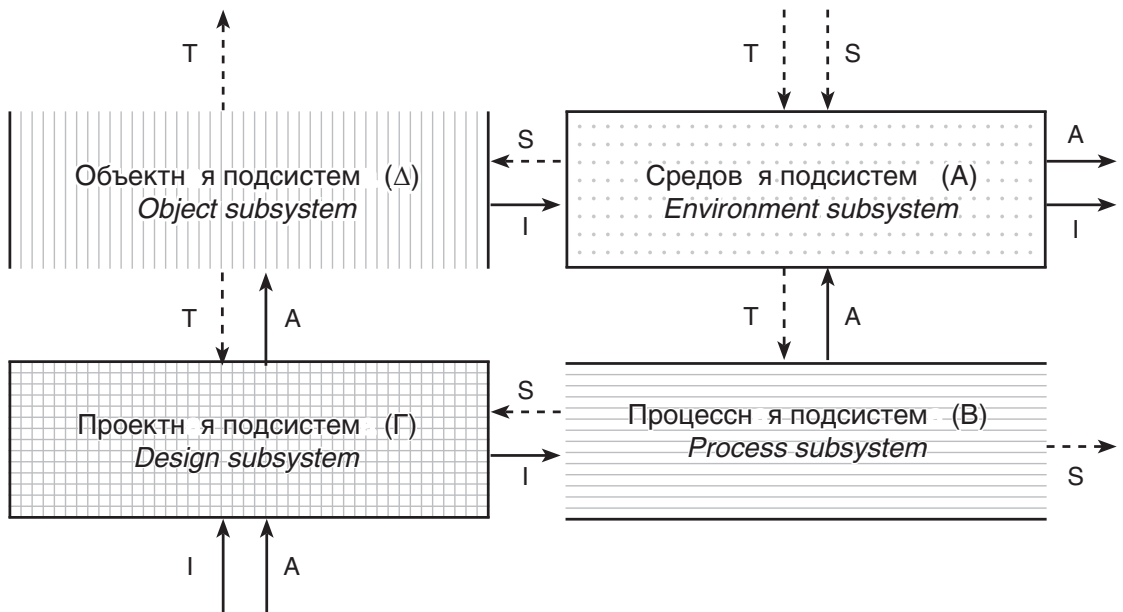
T

T S

S

A

Объектн я подсистем (Δ)
Object subsystem

Средов я подсистем (А)
Environment subsystem

I

I

T A

T A

S

Проектн я подсистем (Г)
Design subsystem

Процессн я подсистем (В)
Process subsystem

I

S

I A